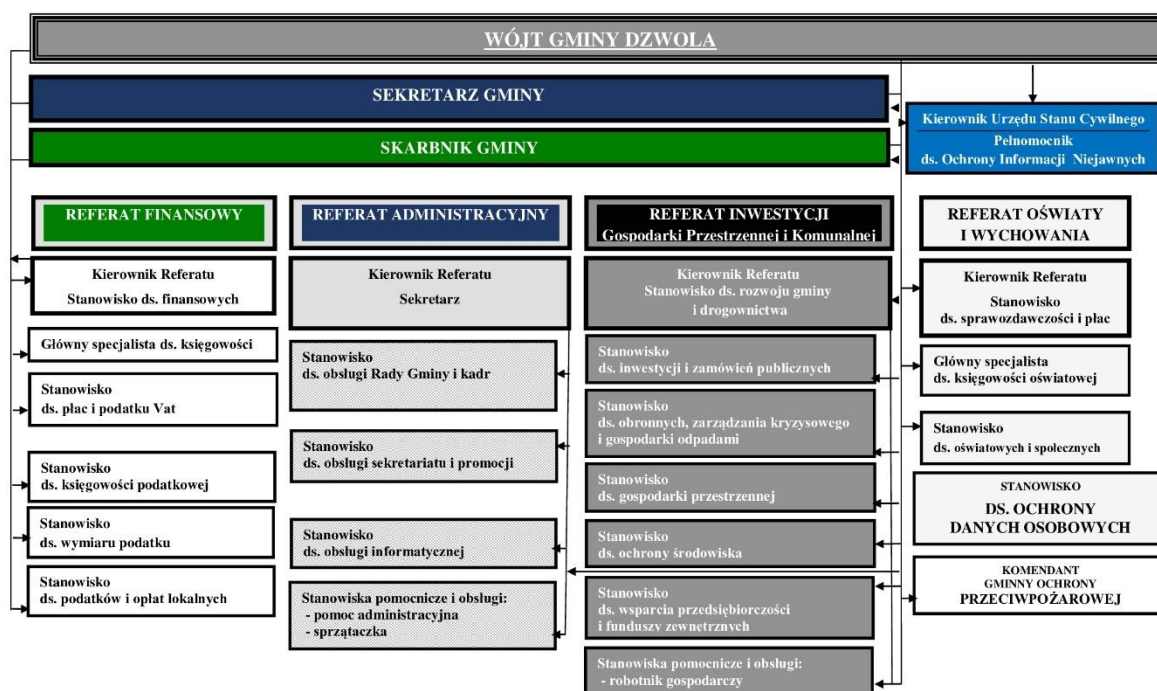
WÓJT GMINY DZWOLA

SEKRETARZ GMINY

SKARBNIK GMINY

Kierownik Urzędu Stanu Cywilnego
Pełnomocnik
ds. Ochrony Informacji Niejawnych

REFERAT FINANSOWY

Kierownik Referatu
Stanowisko ds. finansowych

Główny specjalista ds. księgowości

Stanowisko
ds. płac i podatku Vat

Stanowisko
ds. księgowości podatkowej

Stanowisko
ds. wymiaru podatku

Stanowisko
ds. podatków i opłat lokalnych

REFERAT ADMINISTRACYJNY

Kierownik Referatu
Sekretarz

Stanowisko
ds. obsługi Rady Gminy i kadr

Stanowisko
ds. obsługi sekretariatu i promocji

Stanowisko
ds. obsługi informatycznej

Stanowiska pomocnicze i obsługi:
- pomoc administracyjna
- sprzątaczka

REFERAT INWESTYCJI
Gospodarki Przestrzennej i Komunalnej

Kierownik Referatu
Stanowisko ds. rozwoju gminy
i drogownictwa

Stanowisko
ds. inwestycji i zamówień publicznych

Stanowisko
ds. obronnych, zarządzania kryzysowego
i gospodarki odpadami

Stanowisko
ds. gospodarki przestrzennej

Stanowisko
ds. ochrony środowiska

Stanowisko
ds. wsparcia przedsiębiorczości
i funduszy zewnętrznych

Stanowiska pomocnicze i obsługi:
- robotnik gospodarczy

REFERAT OŚWIATY
I WYCHOWANIA

Kierownik Referatu
Stanowisko
ds. sprawozdawczości i płac

Główny specjalista
ds. księgowości oświatowej

Stanowisko
ds. oświatowych i społecznych

STANOWISKO
DS. OCHRONY
DANYCH OSOBOWYCH

KOMENDANT
GMINNY OCHRONY
PRZECIWPOŻAROWEJ